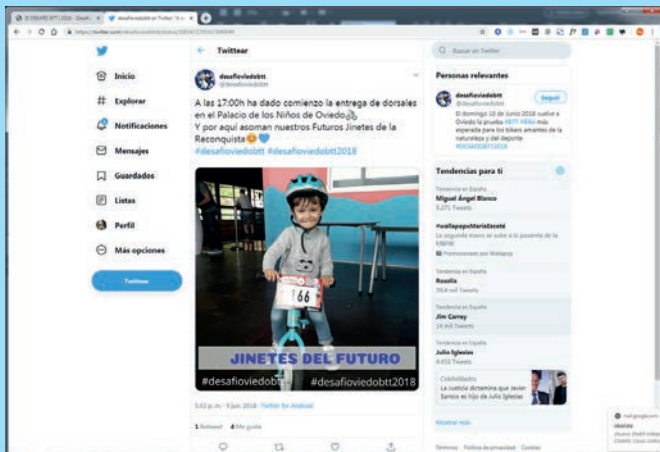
Inicio
Explorar
Notificaciones
Mensajes
Guardados
Listas
Perfil
Más opciones
Twittear

Twittear

desafioviedobtt
@desafioviedobtt

A las 17:00h ha dado comienzo la entrega de dorsales en el Palacio de los Niños de Oviedo
Y por aquí asoman nuestros Futuros Jinetes de la Reconquista
#desafioviedobtt #desafioviedobtt2018

166
JINETES DEL FUTURO
#desafioviedobtt #desafioviedobtt2018

3:02 p. m. · 9 jun. 2018 · Twitter for Android

1 Retweet 4 Me gusta

Buscar en Twitter

Personas relevantes

desafioviedobtt
@desafioviedobtt
Seguir
El domingo 10 de Junio 2018 vuelve a Oviedo la prueba #BTT #Bike más esperada para los bikers amantes de la naturaleza y del deporte
#DESAFIOVIEDOBTT2018

Tendencias para ti

Tendencia en España
Miguel Ángel Blanco
3.271 Tweets

#wallapopxMariaEscoté
La segunda mano se sube a la pasarela de la MBFW
Promocionado por Wallapop

Tendencia en España
Rosalía
39,4 mil Tweets

Tendencia en España
Jim Carrey
14 mil Tweets

Tendencia en España
Julio Iglesias
4.455 Tweets

Celebridades
La justicia determina que Javier Santos es hijo de Julio Iglesias

Mostrar más

Términos Política de privacidad Cookies